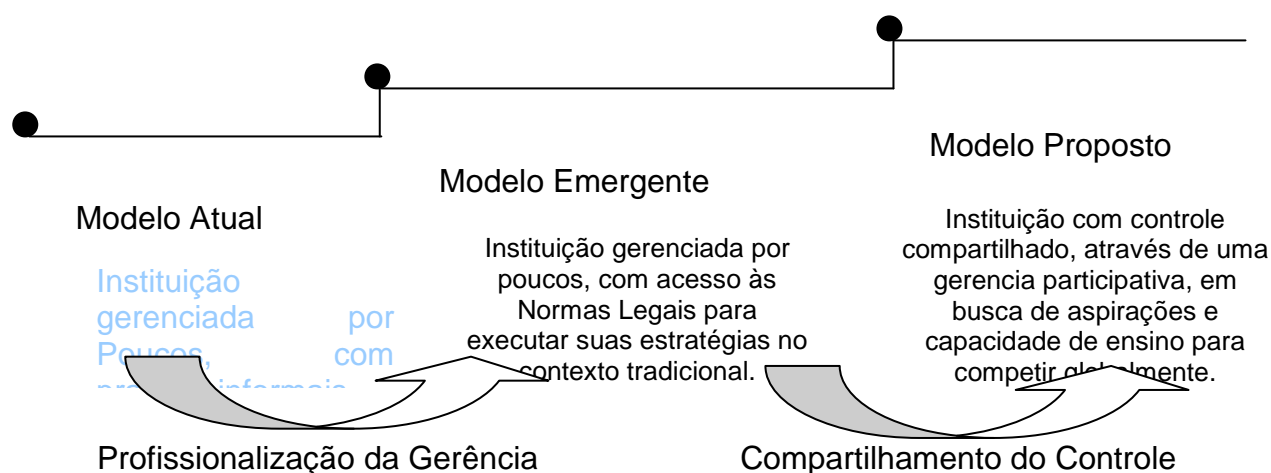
Modelo Proposto

Modelo Emergente

Modelo Atual

Instituição gerenciada por Poucos, com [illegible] informais

Instituição gerenciada por poucos, com acesso às Normas Legais para executar suas estratégias no contexto tradicional.

Instituição com controle compartilhado, através de uma gerencia participativa, em busca de aspirações e capacidade de ensino para competir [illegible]mente.

Profissionalização da Gerência

Compartilhamento do Controle